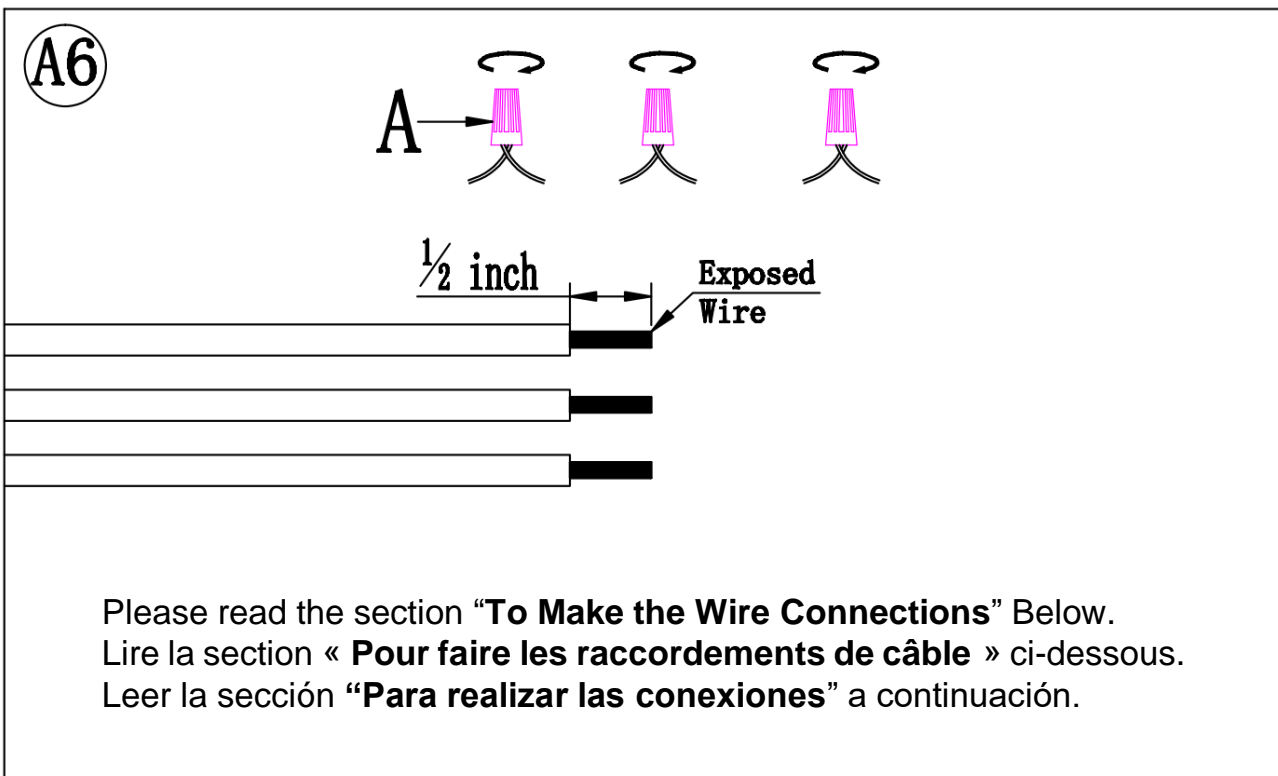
A6

A

$\frac{1}{2}$ inch

Exposed Wire

Please read the section "To Make the Wire Connections" Below.
Lire la section « Pour faire les raccordements de câble » ci-dessous.
Leer la sección "Para realizar las conexiones" a continuación.